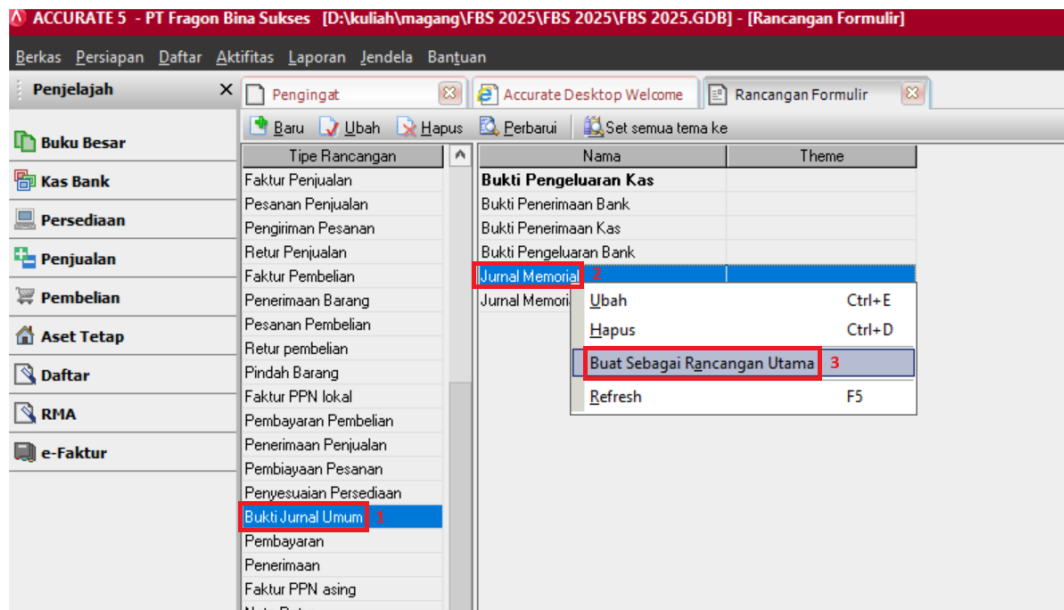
ACCURATE 5 - PT Fragon Bina Sukses [D:\kuliah\magang\FBS 2025\FBS 2025\FBS 2025.GDB] - [Rancangan Formulir]

Berkas Persiapan Daftar Aktifitas Laporan Jendela Bantuan

Penjelajah ×

Buku Besar
Kas Bank
Persediaan
Penjualan
Pembelian
Aset Tetap
Daftar
RMA
e-Faktur

Pengingat | Accurate Desktop Welcome | Rancangan Formulir

Baru Ubah Hapus Perbarui Set semua tema ke

| Tipe Rancangan |
|---|
| Faktur Penjualan |
| Pesanan Penjualan |
| Pengiriman Pesanan |
| Retur Penjualan |
| Faktur Pembelian |
| Penerimaan Barang |
| Pesanan Pembelian |
| Retur pembelian |
| Pindah Barang |
| Faktur PPN lokal |
| Pembayaran Pembelian |
| Penerimaan Penjualan |
| Pembiayaan Pesanan |
| Penyesuaian Persediaan |
| Bukti Jurnal Umum 1 |
| Pembayaran |
| Penerimaan |
| Faktur PPN asing |

| Nama | Theme |
|---|---|
| Bukti Pengeluaran Kas | |
| Bukti Penerimaan Bank | |
| Bukti Penerimaan Kas | |
| Bukti Pengeluaran Bank | |
| Jurnal Memorial 2 | |
| Jurnal Memori | |

Ubah Ctrl+E
Hapus Ctrl+D
Buat Sebagai Rancangan Utama 3
Refresh F5